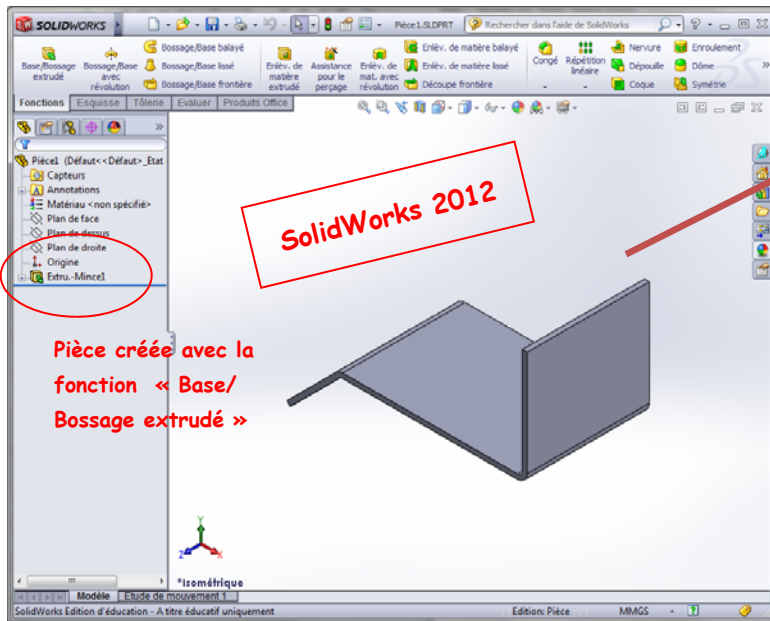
SOLIDWORKS

Pièce1.SLDPRT

Rechercher dans l'aide de SolidWorks

Base/Bossage extrudé

Bossage/Base avec révolution

Bossage/Base balayé

Bossage/Base lissé

Bossage/Base frontière

Enlév. de matière extrudé

Assistance pour le perçage

Enlév. de mat. avec révolution

Enlév. de matière balayé

Enlév. de matière lissé

Découpe frontière

Congé

Répétition linéaire

Nervure

Dépouille

Coque

Enroulement

Dôme

Symétrie

Fonctions

Esquisse

Tôlerie

Evaluer

Produits Office

Pièce1 (Défaut<<Défaut>_Etat

Capteurs

Annotations

Matériau <non spécifié>

Plan de face

Plan de dessus

Plan de droite

Origine

Extru.-Mince1

SolidWorks 2012

Pièce créée avec la fonction « Base/ Bossage extrudé »

*Isométrique

Modèle

Etude de mouvement 1

SolidWorks Edition d'éducation - A titre éducatif uniquement

Edition: Pièce

MMGS